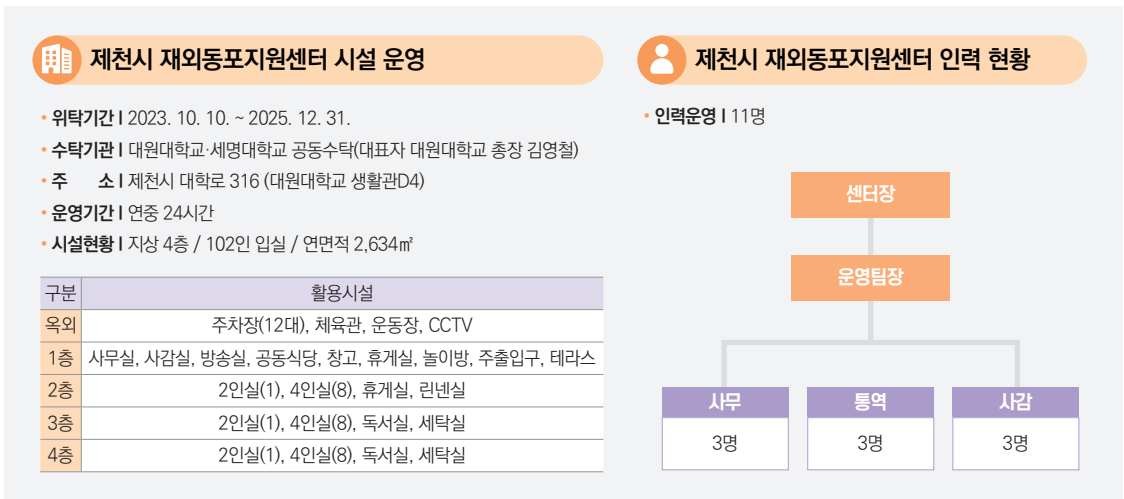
제천시 재외동포지원센터 시설 운영

• 위탁기간 I 2023. 10. 10. ~ 2025. 12. 31.
• 수탁기관 I 대원대학교·세명대학교 공동수탁(대표자 대원대학교 총장 김영철)
• 주 소 I 제천시 대학로 316 (대원대학교 생활관D4)
• 운영기간 I 연중 24시간
• 시설현황 I 지상 4층 / 102인 입실 / 연면적 2,634㎡

| 구분 | 활용시설 |
|---|---|
| 옥외 | 주차장(12대), 체육관, 운동장, CCTV |
| 1층 | 사무실, 사감실, 방송실, 공동식당, 창고, 휴게실, 놀이방, 주출입구, 테라스 |
| 2층 | 2인실(1), 4인실(8), 휴게실, 린넨실 |
| 3층 | 2인실(1), 4인실(8), 독서실, 세탁실 |
| 4층 | 2인실(1), 4인실(8), 독서실, 세탁실 |

제천시 재외동포지원센터 인력 현황

• 인력운영 I 11명

센터장
운영팀장
사무
3명
통역
3명
사감
3명